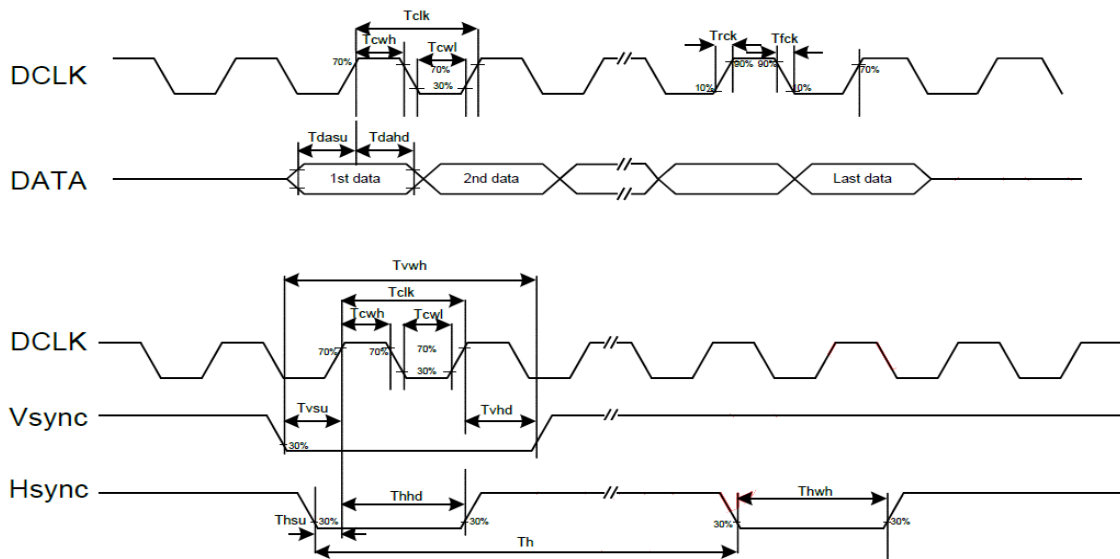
Tclk
Tcwh
Tcwl
70%
70%
30%
Trck
Tfck
90%
90%
10%
10%
70%
DCLK

Tdasu
Tdahd
DATA
1st data
2nd data
Last data

Tvwh
Tclk
Tcwh
Tcwl
DCLK
70%
70%
70%
30%
Vsync
Tvsu
Tvhd
30%
Hsync
Thhd
Thwh
Thsu
30%
30%
30%
30%
Th